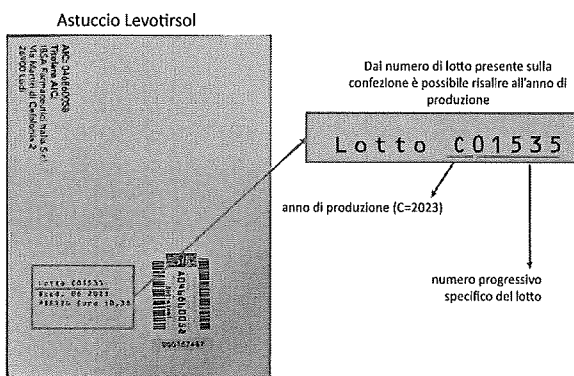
Astuccio Levotirsol

AIC: 044860059
Titolare AIC
IBSA Farmaceutici Italia Srl
Via Martiri di Cefalonia 2
26900 Lodi

Lotto C01535
Scad. 06 2025
PREZZO Euro 10,38

A044860059

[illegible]

Dal numero di lotto presente sulla confezione è possibile risalire all'anno di produzione

Lotto C01535

anno di produzione (C=2023)

numero progressivo specifico del lotto